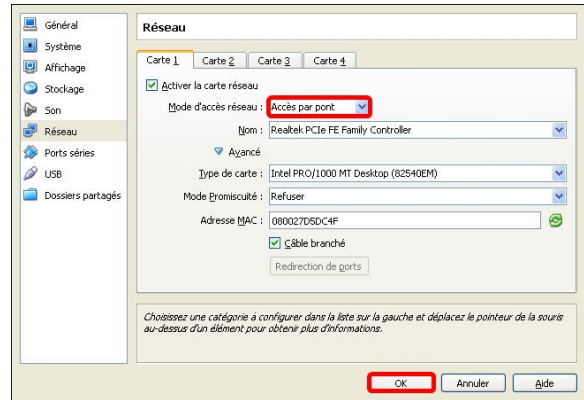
Général
Système
Affichage
Stockage
Son
Réseau
Ports séries
USB
Dossiers partagés

Réseau

Carte 1 | Carte 2 | Carte 3 | Carte 4

Activer la carte réseau

Mode d'accès réseau : Accès par pont

Nom : Realtek PCIe FE Family Controller

Avancé

Type de carte : Intel PRO/1000 MT Desktop (82540EM)

Mode Promiscuité : Refuser

Adresse MAC : 080027D5DC4F

Câble branché

Redirection de ports

Choisissez une catégorie à configurer dans la liste sur la gauche et déplacez le pointeur de la souris au-dessus d'un élément pour obtenir plus d'informations.

OK | Annuler | Aide